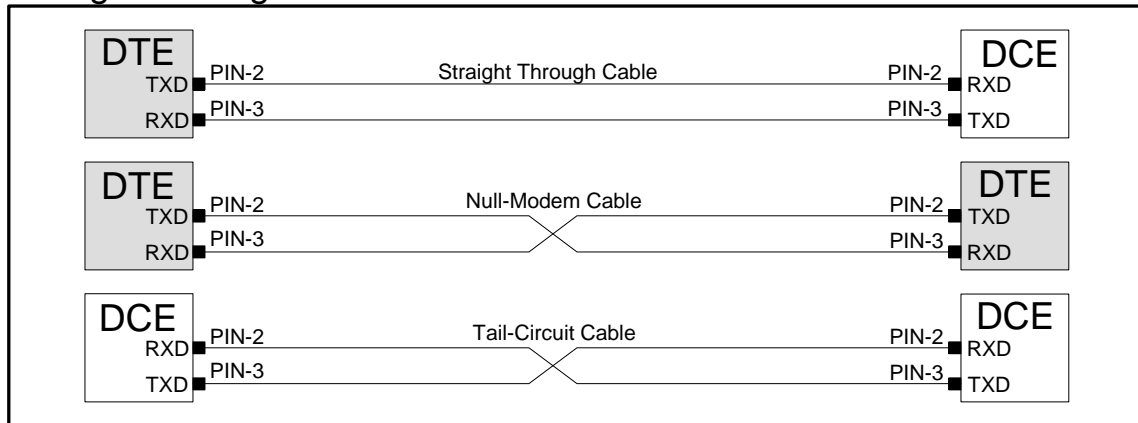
DTE
TXD
RXD
PIN-2
PIN-3
Straight Through Cable
PIN-2
PIN-3
DCE
RXD
TXD

DTE
TXD
RXD
PIN-2
PIN-3
Null-Modem Cable
PIN-2
PIN-3
DTE
TXD
RXD

DCE
RXD
TXD
PIN-2
PIN-3
Tail-Circuit Cable
PIN-2
PIN-3
DCE
RXD
TXD